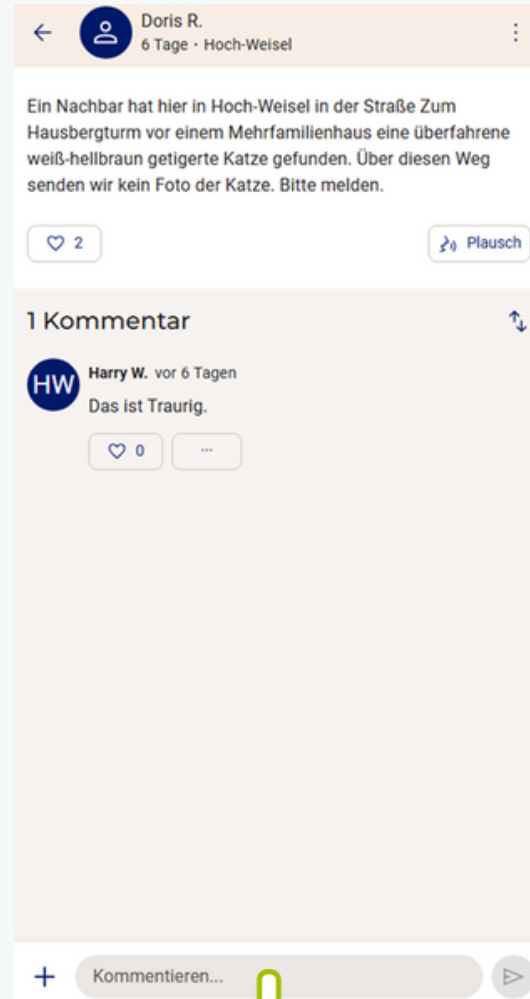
Doris R.
6 Tage · Hoch-Weisel

Ein Nachbar hat hier in Hoch-Weisel in der Straße Zum Hausbergturm vor einem Mehrfamilienhaus eine überfahrene weiß-hellbraun getigerte Katze gefunden. Über diesen Weg senden wir kein Foto der Katze. Bitte melden.

2

Plausch

1 Kommentar

HW

Harry W. vor 6 Tagen
Das ist Traurig.

0

···

+

Kommentieren...